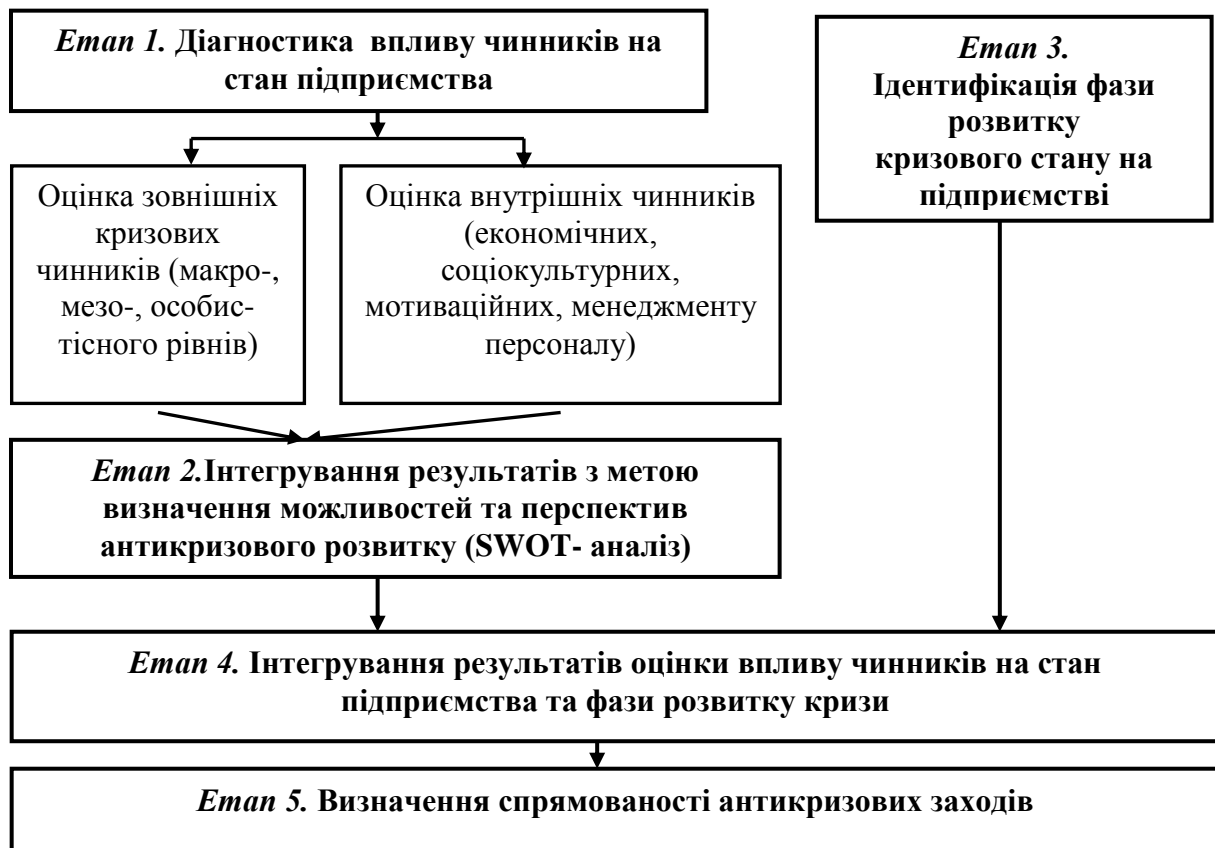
Етап 1. Діагностика впливу чинників на стан підприємства

Етап 3. Ідентифікація фази розвитку кризового стану на підприємстві

Оцінка зовнішніх кризових чинників (макро-, мезо-, особистісного рівнів)

Оцінка внутрішніх чинників (економічних, соціокультурних, мотиваційних, менеджменту персоналу)

Етап 2.Інтегрування результатів з метою визначення можливостей та перспектив антикризового розвитку (SWOT- аналіз)

Етап 4. Інтегрування результатів оцінки впливу чинників на стан підприємства та фази розвитку кризи

Етап 5. Визначення спрямованості антикризових заходів